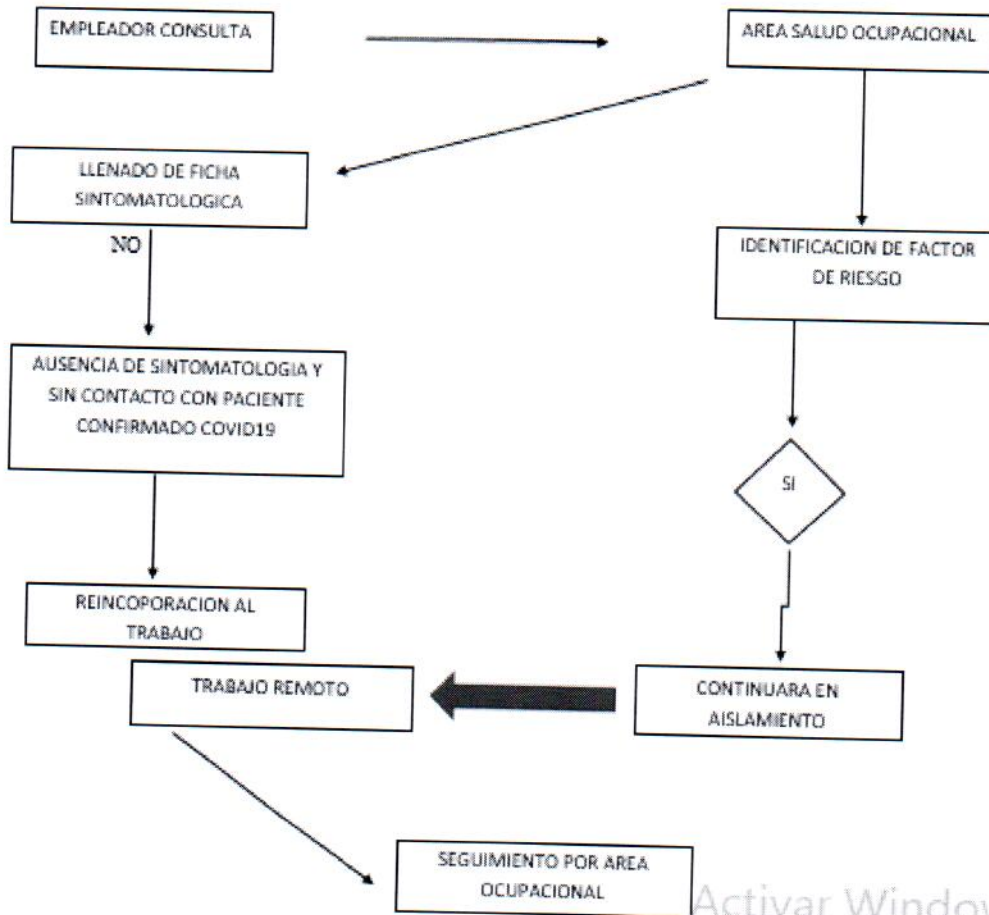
EMPLEADOR CONSULTA

AREA SALUD OCUPACIONAL

LLENADO DE FICHA SINTOMATOLOGICA

NO

IDENTIFICACION DE FACTOR DE RIESGO

AUSENCIA DE SINTOMATOLOGIA Y SIN CONTACTO CON PACIENTE CONFIRMADO COVID19

SI

REINCOPORACION AL TRABAJO

TRABAJO REMOTO

CONTINUARA EN AISLAMIENTO

SEGUIMIENTO POR AREA OCUPACIONAL

Activar Window